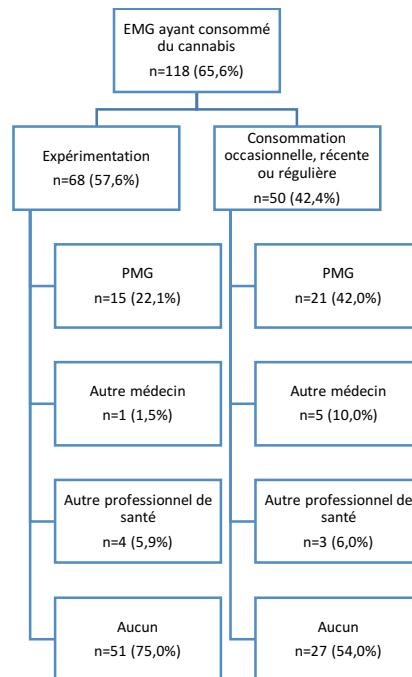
EMG ayant consommé du cannabis
n=118 (65,6%)

Expérimentation
n=68 (57,6%)

Consommation occasionnelle, récente ou régulière
n=50 (42,4%)

PMG
n=15 (22,1%)

Autre médecin
n=1 (1,5%)

Autre professionnel de santé
n=4 (5,9%)

Aucun
n=51 (75,0%)

PMG
n=21 (42,0%)

Autre médecin
n=5 (10,0%)

Autre professionnel de santé
n=3 (6,0%)

Aucun
n=27 (54,0%)